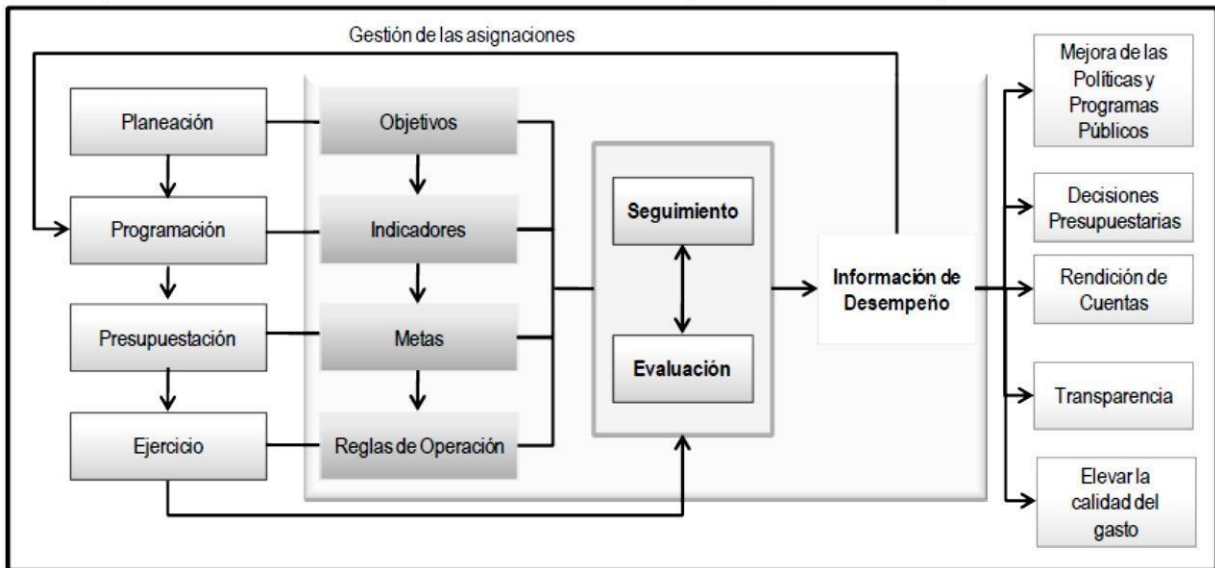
Gestión de las asignaciones

Planeación

Programación

Presupuestación

Ejercicio

Objetivos

Indicadores

Metas

Reglas de Operación

Seguimiento

Evaluación

Información de Desempeño

Mejora de las Políticas y Programas Públicos

Decisiones Presupuestarias

Rendición de Cuentas

Transparencia

Elevar la calidad del gasto